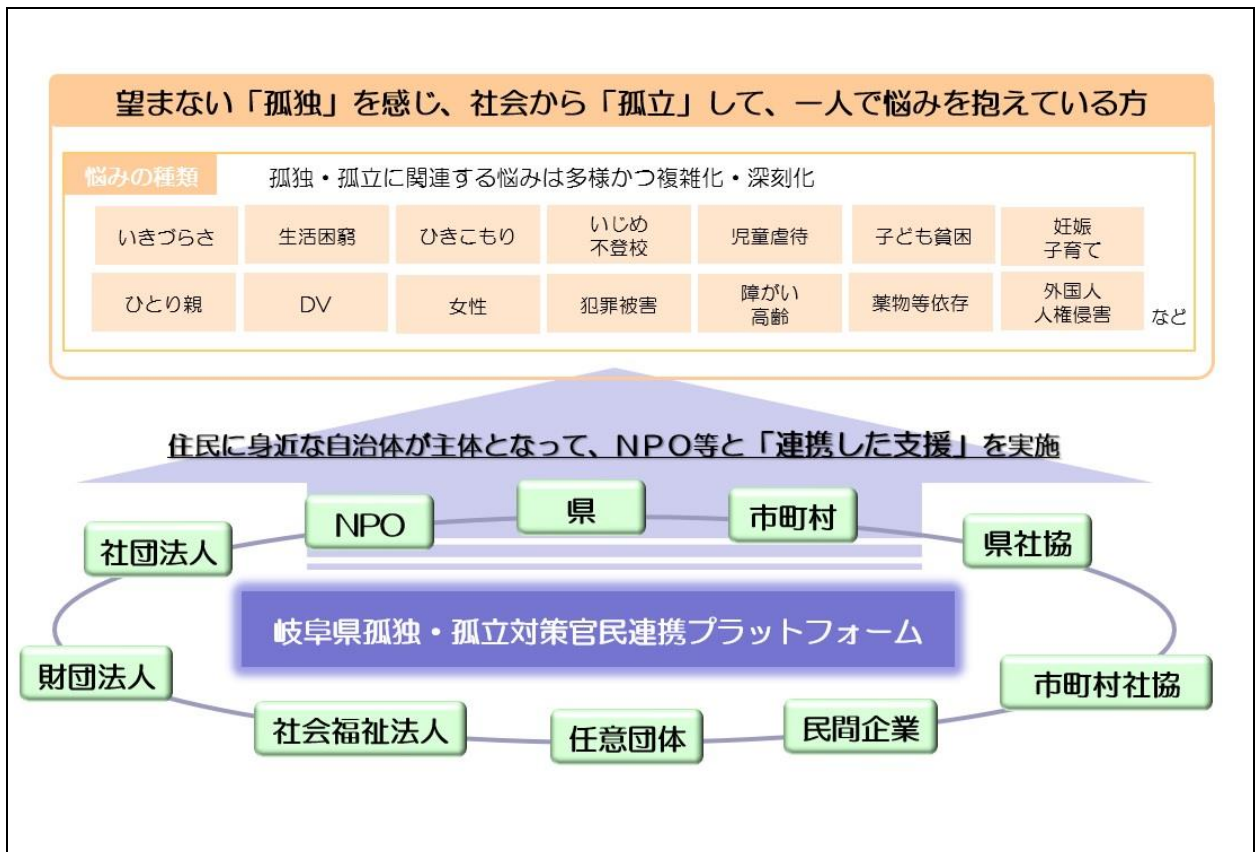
望まない「孤独」を感じ、社会から「孤立」して、一人で悩みを抱えている方

悩みの種類　孤独・孤立に関連する悩みは多様かつ複雑化・深刻化

| いきづらさ | 生活困窮 | ひきこもり | いじめ 不登校 | 児童虐待 | 子ども貧困 | 妊娠 子育て |
|---|---|---|---|---|---|---|
| ひとり親 | DV | 女性 | 犯罪被害 | 障がい 高齢 | 薬物等依存 | 外国人 人権侵害 |

など

住民に身近な自治体が主体となって、NPO等と「連携した支援」を実施

NPO
県
市町村
社団法人
県社協
岐阜県孤独・孤立対策官民連携プラットフォーム
財団法人
市町村社協
社会福祉法人
任意団体
民間企業